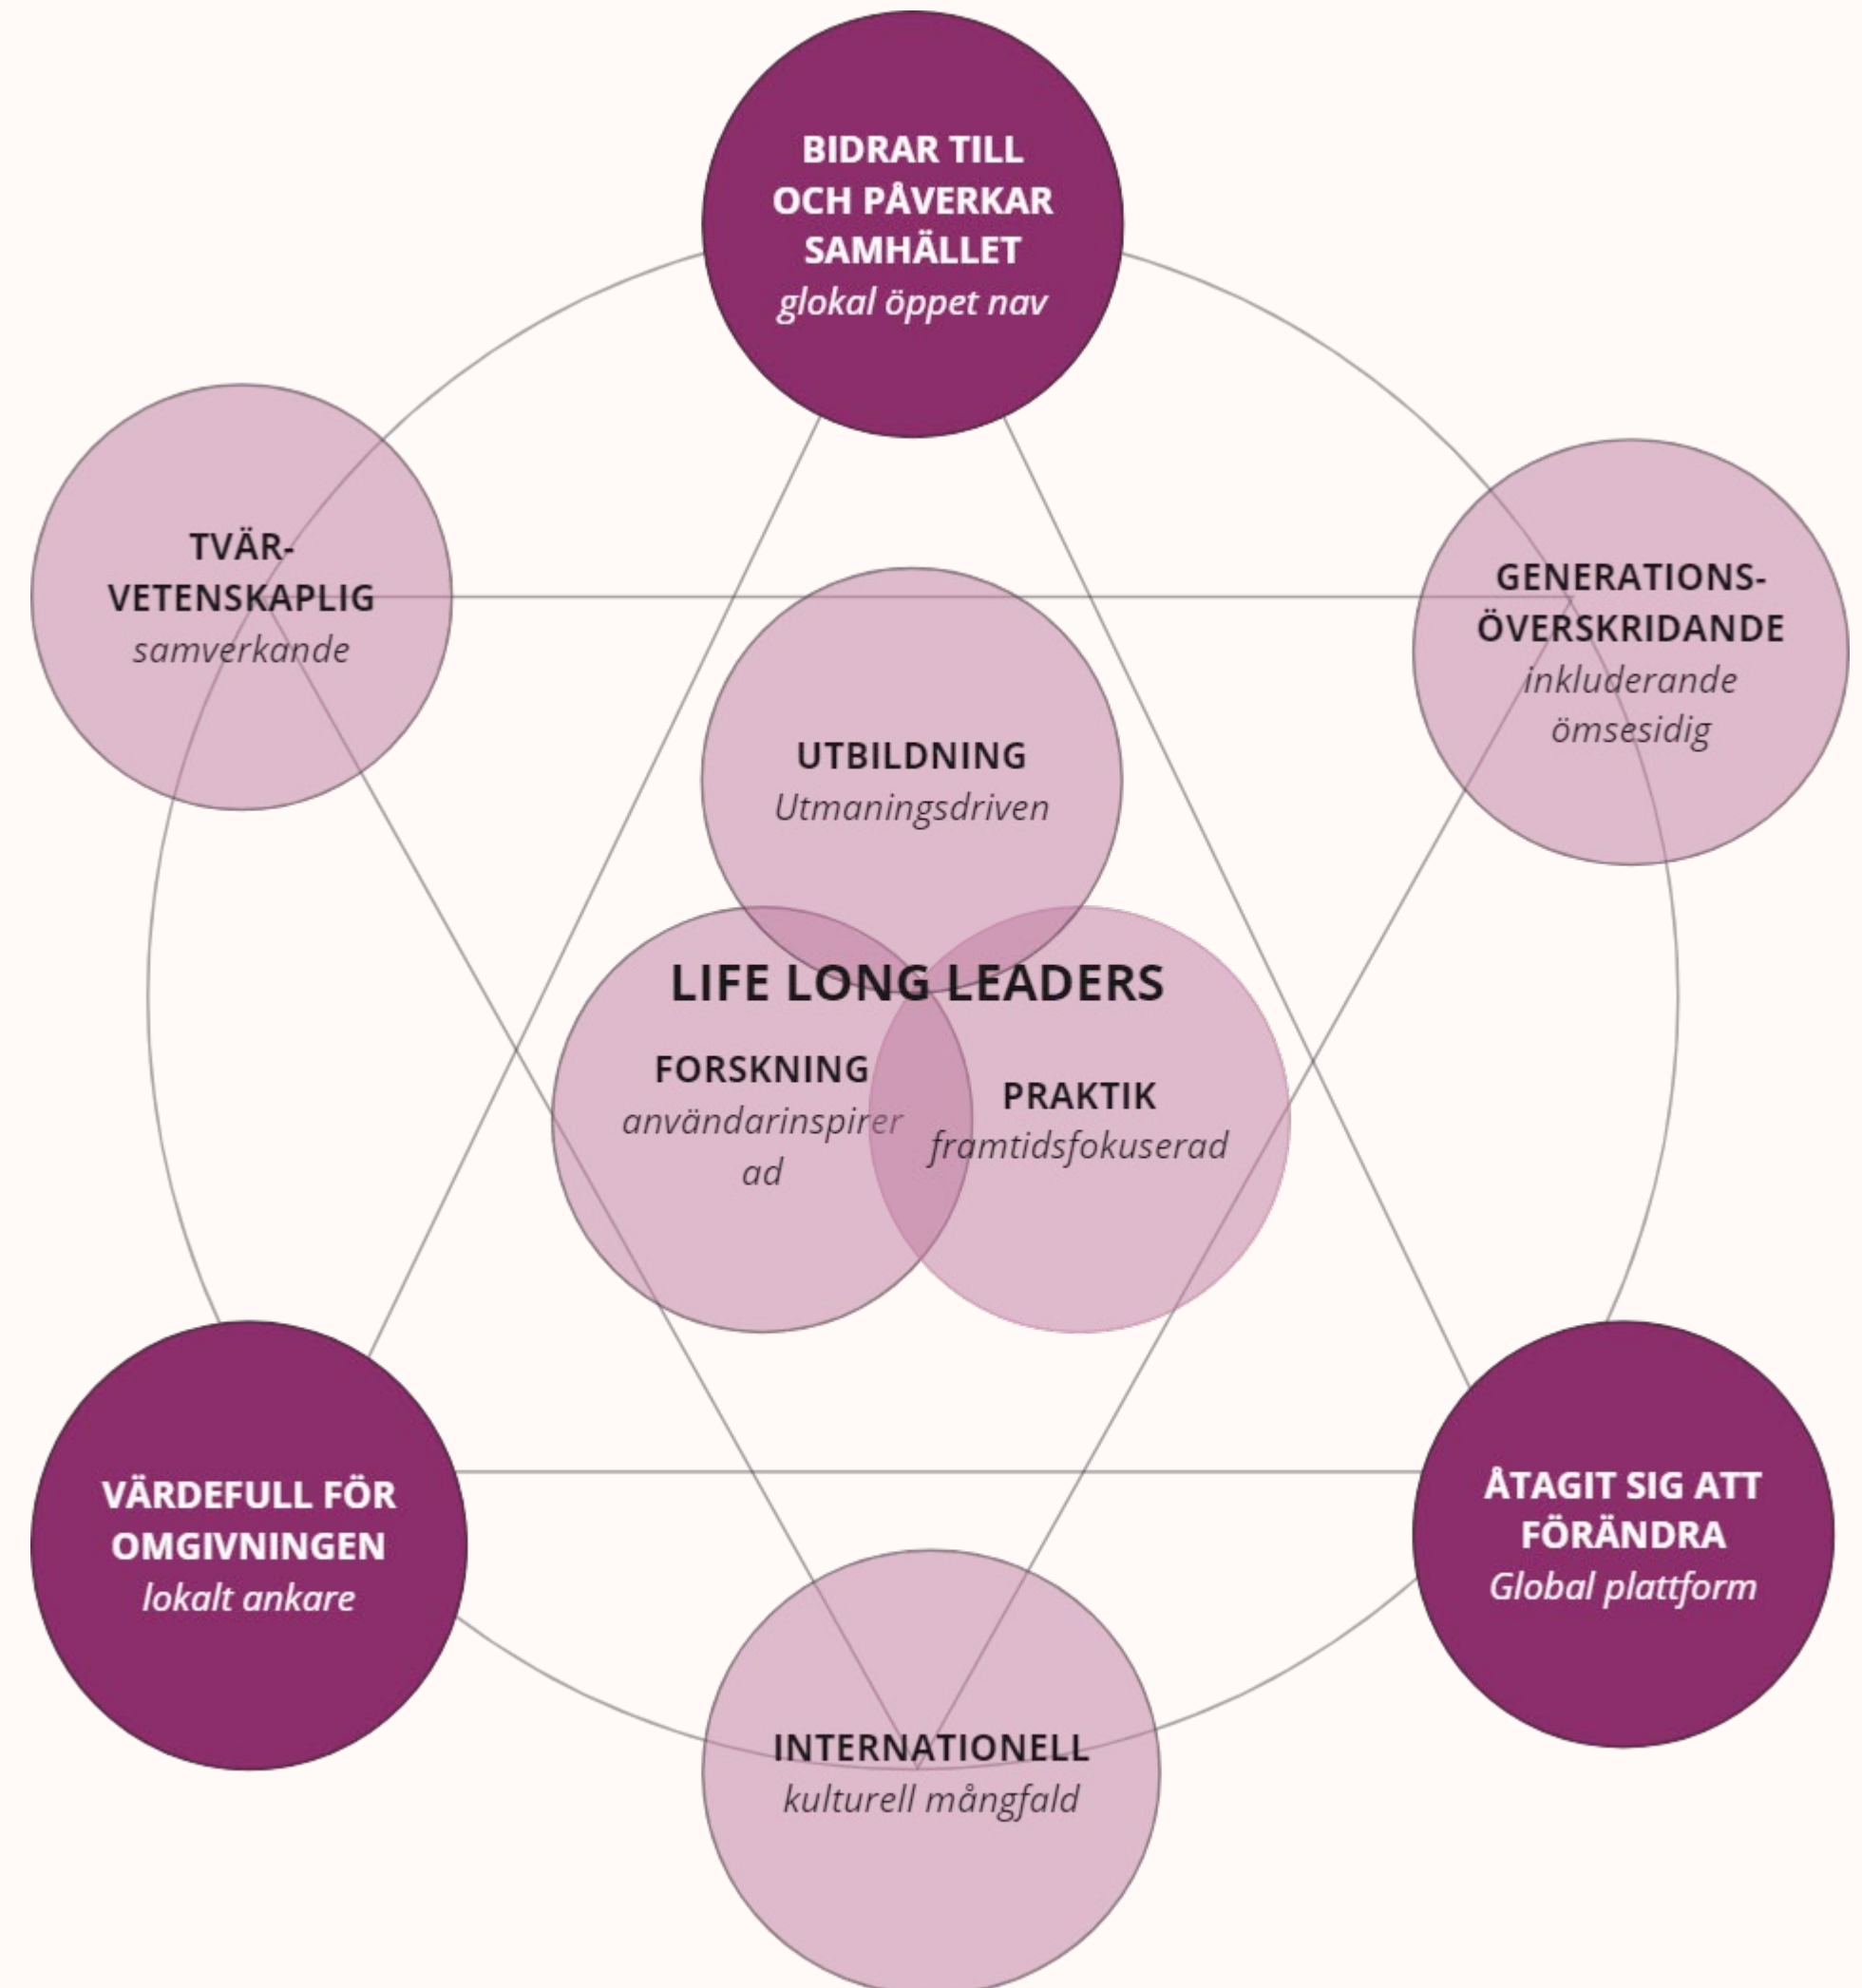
BIDRAR TILL OCH PÅVERKAR SAMHÄLLET
glokal öppet nav

TVÄR-VETENSKAPLIG
samverkande

GENERATIONS-ÖVERSKRIDANDE
inkluderande
ömsesidig

UTBILDNING
Utmaningsdriven

LIFE LONG LEADERS

FORSKNING
användarinspirerad

PRAKTIK
framtidsfokuserad

VÄRDEFULL FÖR OMGIVNINGEN
lokalt ankare

ÅTAGIT SIG ATT FÖRÄNDRA
Global plattform

INTERNATIONELL
kulturell mångfald